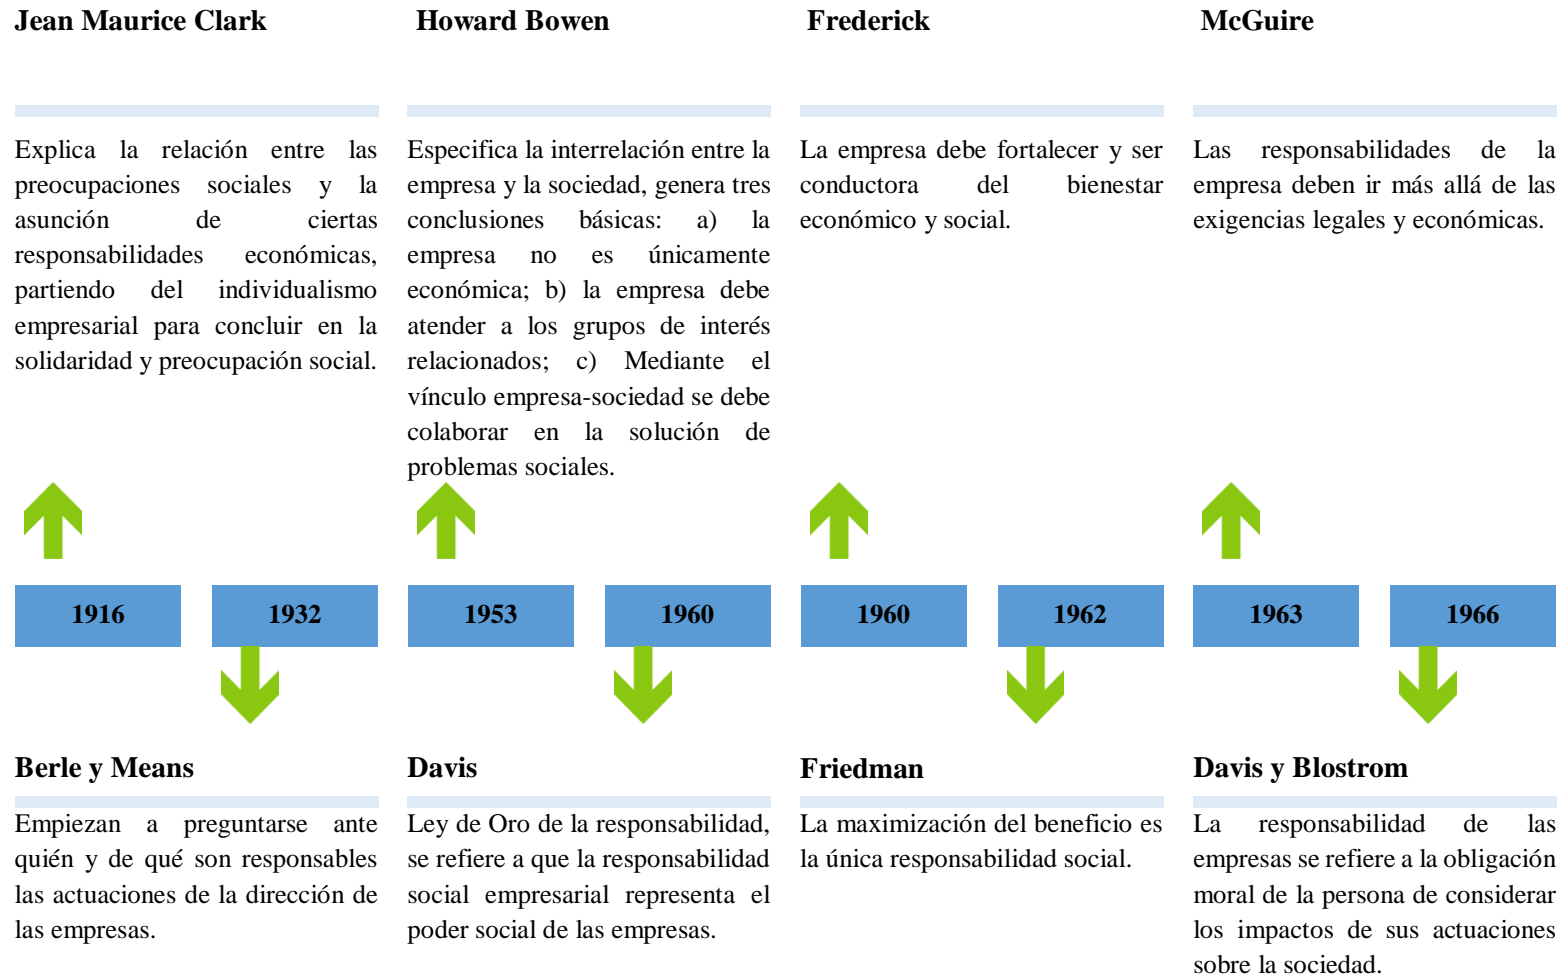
Jean Maurice Clark

Explica la relación entre las preocupaciones sociales y la asunción de ciertas responsabilidades económicas, partiendo del individualismo empresarial para concluir en la solidaridad y preocupación social.

Howard Bowen

Especifica la interrelación entre la empresa y la sociedad, genera tres conclusiones básicas: a) la empresa no es únicamente económica; b) la empresa debe atender a los grupos de interés relacionados; c) Mediante el vínculo empresa-sociedad se debe colaborar en la solución de problemas sociales.

Frederick

La empresa debe fortalecer y ser conductora del bienestar económico y social.

McGuire

Las responsabilidades de la empresa deben ir más allá de las exigencias legales y económicas.

| 1916 | 1932 | 1953 | 1960 | 1960 | 1962 | 1963 | 1966 |
|---|---|---|---|---|---|---|---|

Berle y Means

Empiezan a preguntarse ante quién y de qué son responsables las actuaciones de la dirección de las empresas.

Davis

Ley de Oro de la responsabilidad, se refiere a que la responsabilidad social empresarial representa el poder social de las empresas.

Friedman

La maximización del beneficio es la única responsabilidad social.

Davis y Blostrom

La responsabilidad de las empresas se refiere a la obligación moral de la persona de considerar los impactos de sus actuaciones sobre la sociedad.